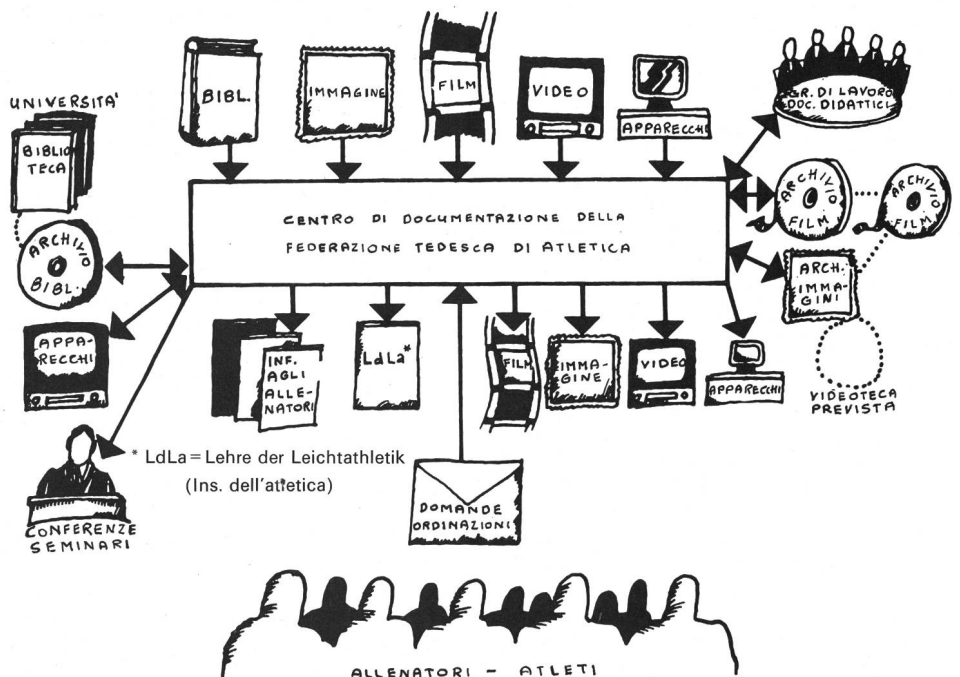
BIBL.
IMMAGINE
FILM
VIDEO
APPARECCHI

UNIVERSITA'
BIBLIOTECA
ARCHIVIO BIBL.

GR. DI LAVORO DOC. DIDATTICI
ARCHIVIO FILM
ARCHIVIO FILM

CENTRO DI DOCUMENTAZIONE DELLA FEDERAZIONE TEDESCA DI ATLETICA

ARCH. IMMAGINI
VIDEOTECA PREVISTA

APPARECCHI

INF. AGLI ALLENATORI
LdLa*
FILM
IMMAGINE
VIDEO
APPARECCHI

* LdLa = Lehre der Leichtathletik (Ins. dell'atletica)

DOMANDE ORDINAZIONI

CONFERENZE SEMINARI

ALLENATORI - ATLETI